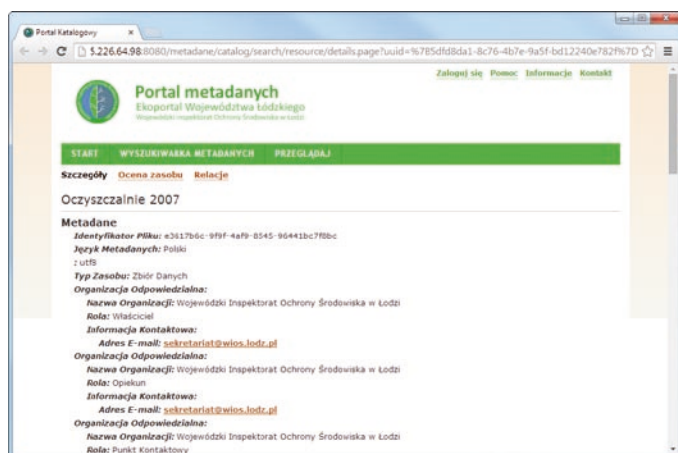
Portal Katalogowy ×

5.226.64.98:8080/metadane/catalog/search/resource/details.page?uuid=%785dfd8da1-8c76-4b7e-9a5f-bd12240e782f%7D

Zaloguj się Pomoc Informacje Kontakt

Portal metadanych
Ekoportal Województwa Łódzkiego
Wojewódzki Inspektorat Ochrony Środowiska w Łodzi

START WYSZUKIWARKA METADANYCH PRZEGLĄDAJ

Szczegóły Ocena zasobu Relacje

Oczyszczalnie 2007

Metadane
Identyfikator Pliku: e3617b6c-9f9f-4af9-8545-96441bc7f8bc
Język Metadanych: Polski
: utf8
Typ Zasobu: Zbiór Danych
Organizacja Odpowiedzialna:
Nazwa Organizacji: Wojewódzki Inspektorat Ochrony Środowiska w Łodzi
Rola: Właściciel
Informacja Kontaktowa:
Adres E-mail: sekretariat@wios.lodz.pl
Organizacja Odpowiedzialna:
Nazwa Organizacji: Wojewódzki Inspektorat Ochrony Środowiska w Łodzi
Rola: Opiekun
Informacja Kontaktowa:
Adres E-mail: sekretariat@wios.lodz.pl
Organizacja Odpowiedzialna:
Nazwa Organizacji: Wojewódzki Inspektorat Ochrony Środowiska w Łodzi
Rola: Punkt Kontaktowy